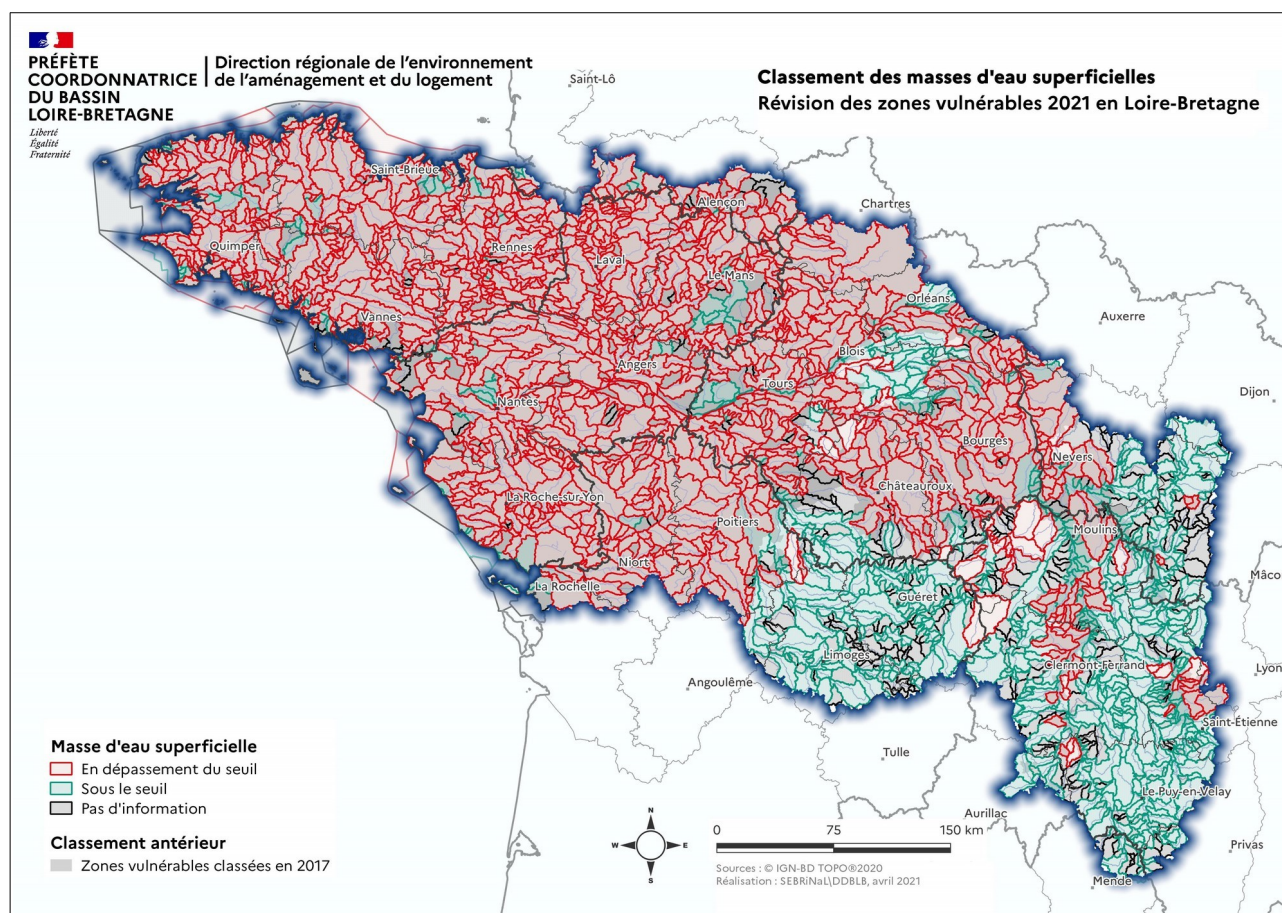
PRÉFÈTE COORDONNATRICE DU BASSIN LOIRE-BRETAGNE
Liberté
Égalité
Fraternité

Direction régionale de l'environnement de l'aménagement et du logement

Classement des masses d'eau superficielles
Révision des zones vulnérables 2021 en Loire-Bretagne

Saint-Lô
Saint-Brieuc
Alençon
Chartres
Quimper
Rennes
Laval
Le-Mans
Orléans
Auxerre
Vannes
Blois
Angers
Tours
Dijon
Nantes
Bourges
Nevers
Châteauroux
La Roche-sur-Yon
Poitiers
Moulins
Niort
La Rochelle
Guéret
Mâco
Limoges
Clermont-Ferrand
Angoulême
Lyon
Saint-Étienne
Tulle
Aurillac
Le-Puy-en-Velay
Privas
Mende

Masse d'eau superficielle
En dépassement du seuil
Sous le seuil
Pas d'information

Classement antérieur
Zones vulnérables classées en 2017

N
W
E
S

0
75
150 km

Sources : © IGN-BD TOPO®2020
Réalisation : SEBRiNaL\DDBLB, avril 2021